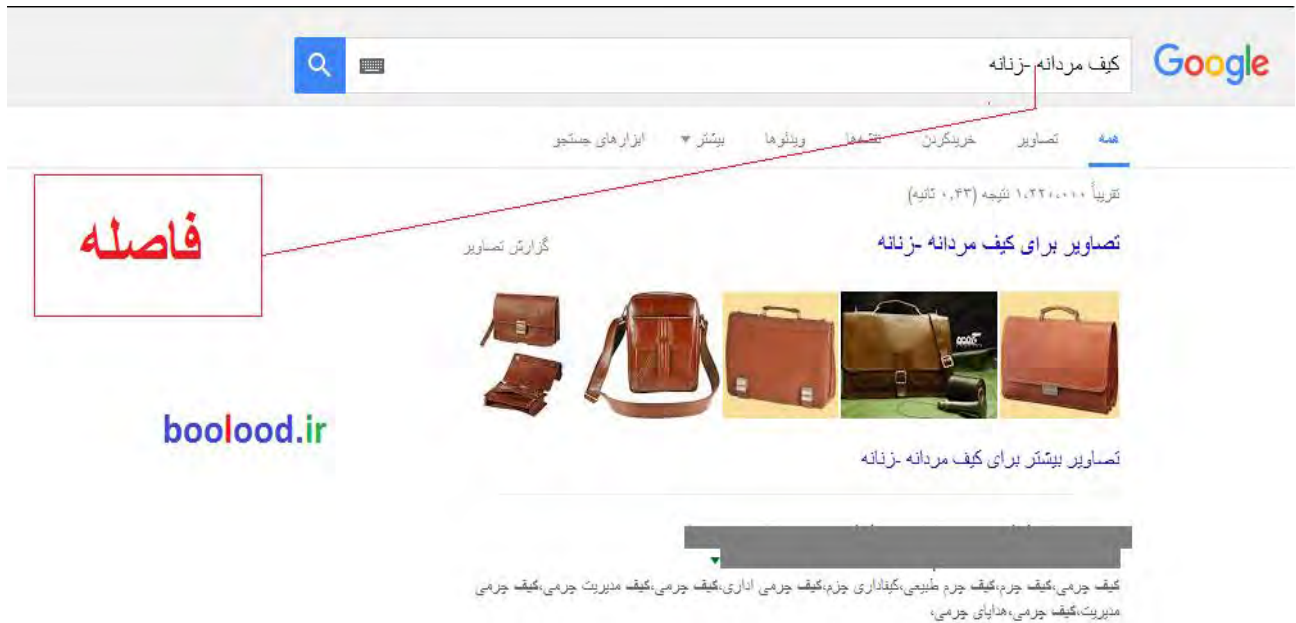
Google

کیف مردانه -زنانه

همه تصاویر خریدکردن نقشه‌ها ویدئوها بیشتر ▾ ابزارهای جستجو

تقریباً ۱،۲۲۰،۰۰۰ نتیجه (۰،۴۳ ثانیه)

فاصله

تصاویر برای کیف مردانه -زنانه

گزارش تصاویر

boolood.ir

تصاویر بیشتر برای کیف مردانه -زنانه

کیف چرمی،کیف چرم،کیف چرم طبیعی،کیفداری چرم،کیف چرمی اداری،کیف چرمی،کیف مدیریت چرمی،کیف چرمی مدیریت،کیف چرمی،هدایای چرمی،